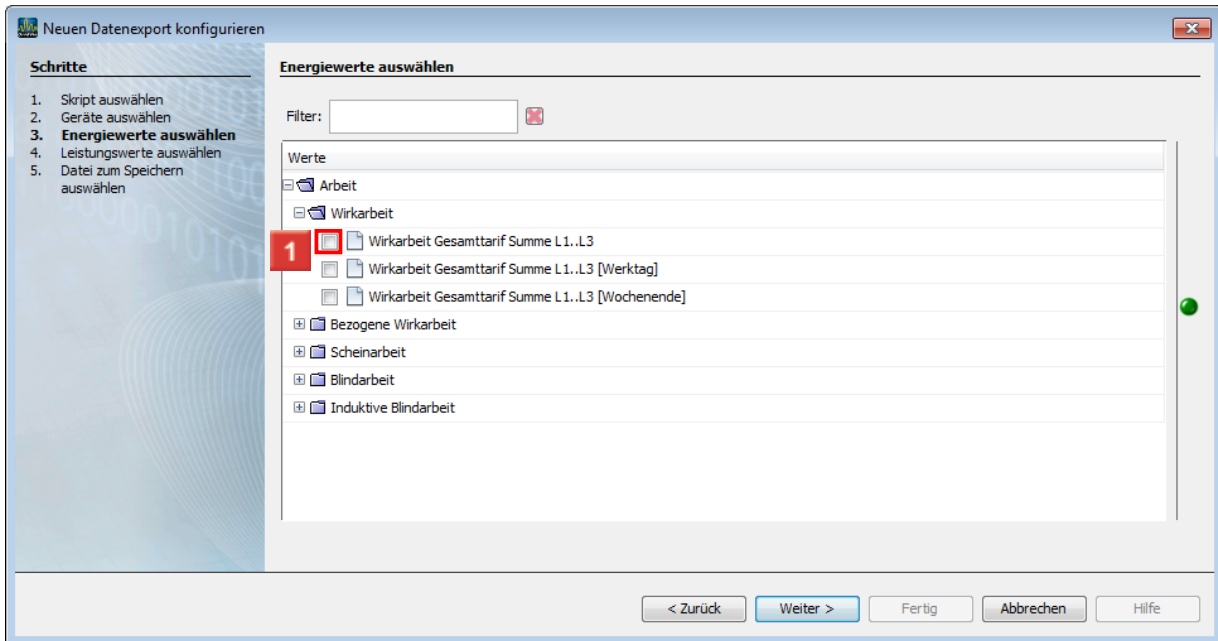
Neuen Datenexport konfigurieren

Schritte

1. Skript auswählen
2. Geräte auswählen
3. Energiewerte auswählen
4. Leistungswerte auswählen
5. Datei zum Speichern auswählen

Energiewerte auswählen

Filter:

Werte

Arbeit

Wirkarbeit

1

Wirkarbeit Gesamttarif Summe L1..L3

Wirkarbeit Gesamttarif Summe L1..L3 [Werktag]

Wirkarbeit Gesamttarif Summe L1..L3 [Wochenende]

Bezogene Wirkarbeit

Scheinarbeit

Blindarbeit

Induktive Blindarbeit

< Zurück | Weiter > | Fertig | Abbrechen | Hilfe